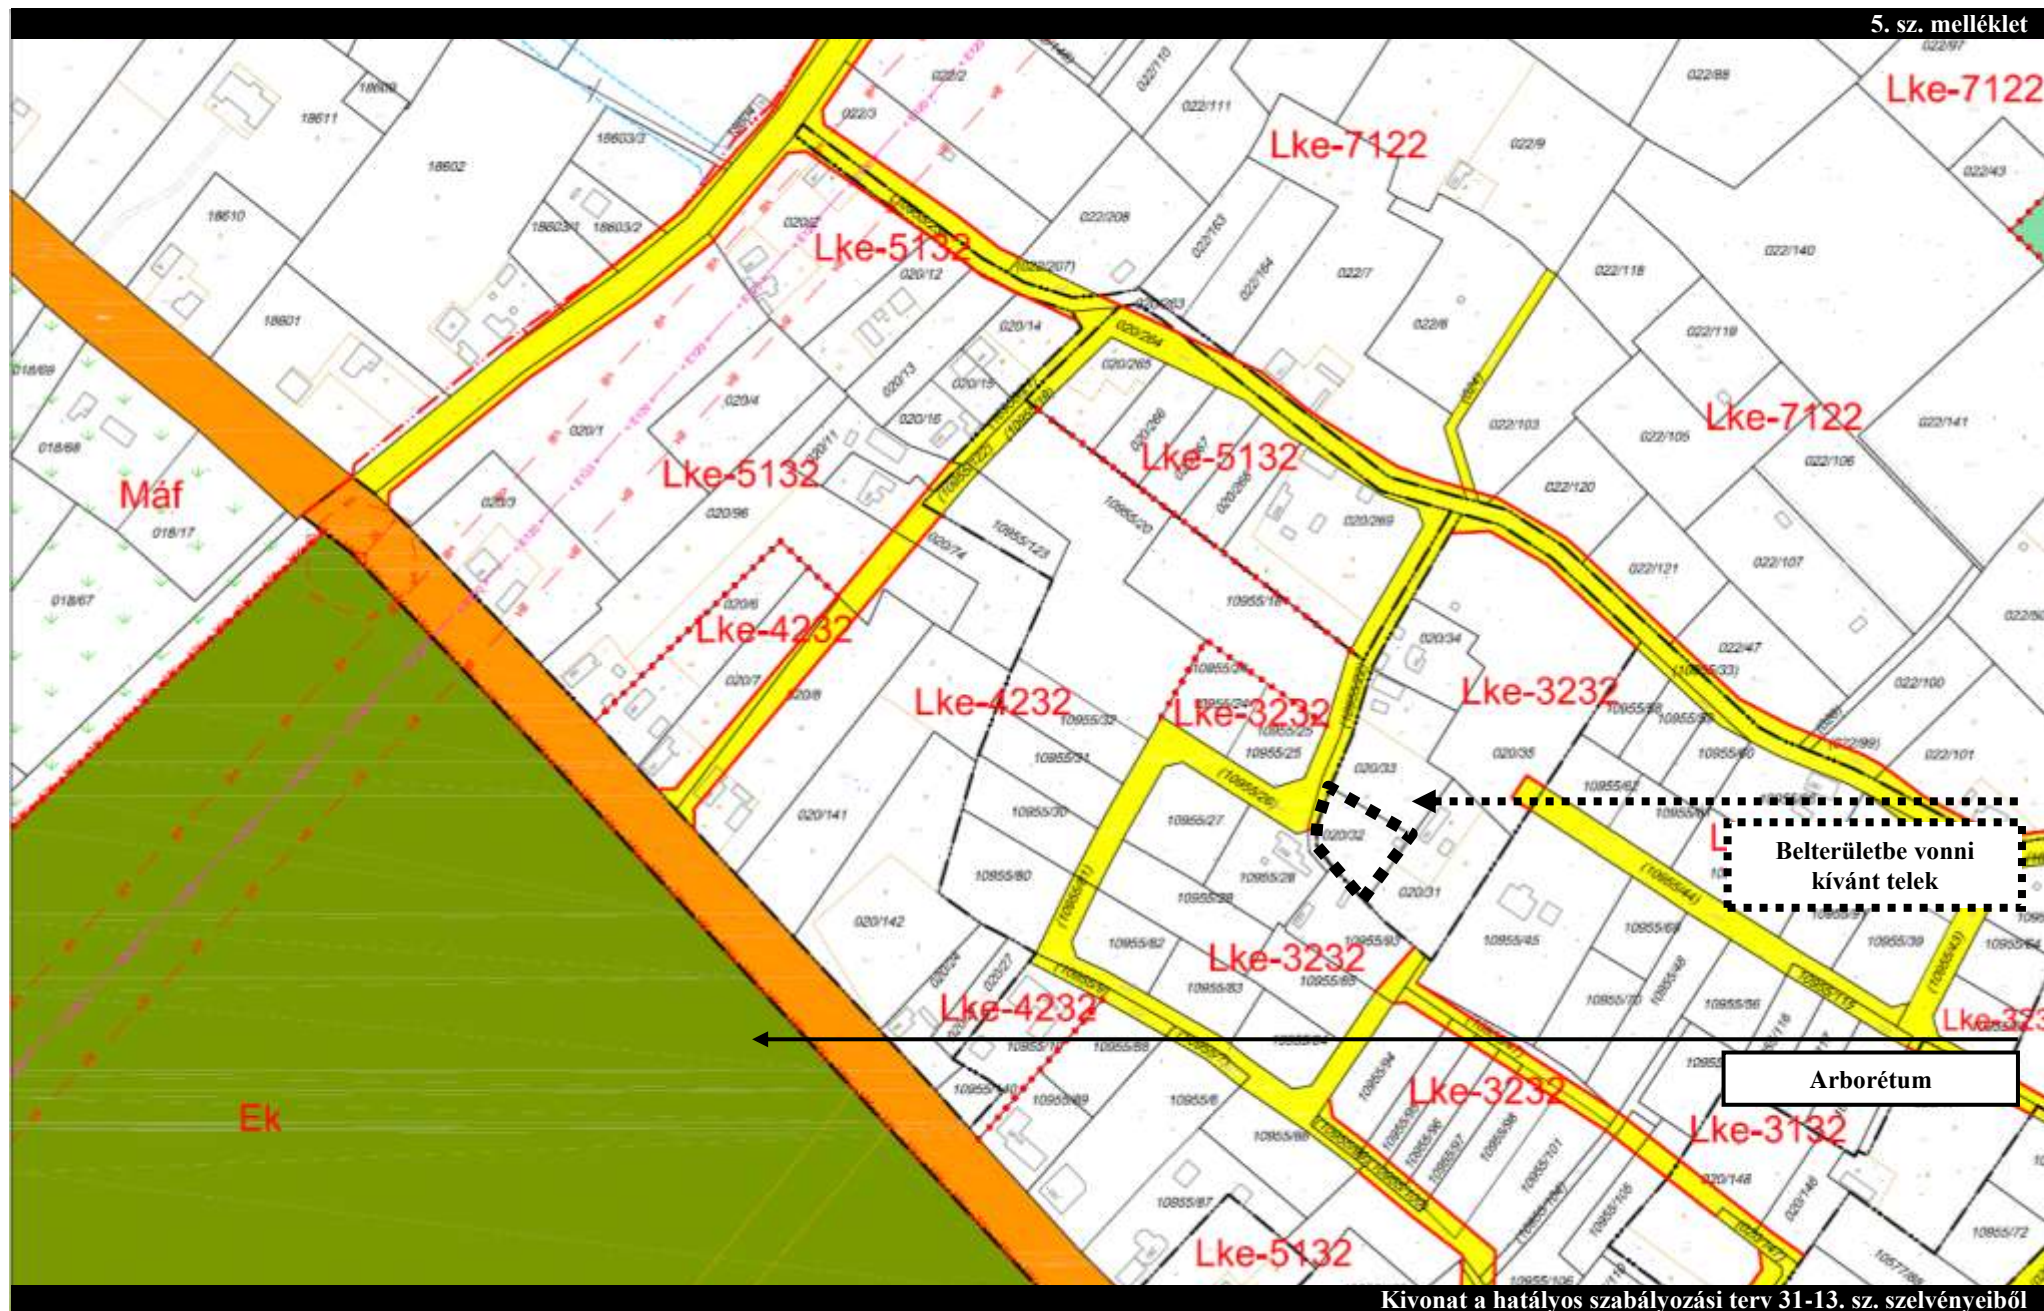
5. sz. melléklet

Lke-7122
Lke-7122
Lke-7122
Lke-5132
Lke-5132
Lke-5132
Máf
Lke-4232
Lke-4232
Lke-3232
Lke-3232
Lke-3232
Lke-4232
Lke-3232
Lke-3132
Lke-5132
Ek

Belterületbe vonni kívánt telek

Arborétum

Kivonat a hatályos szabályozási terv 31-13. sz. szelvényeiből